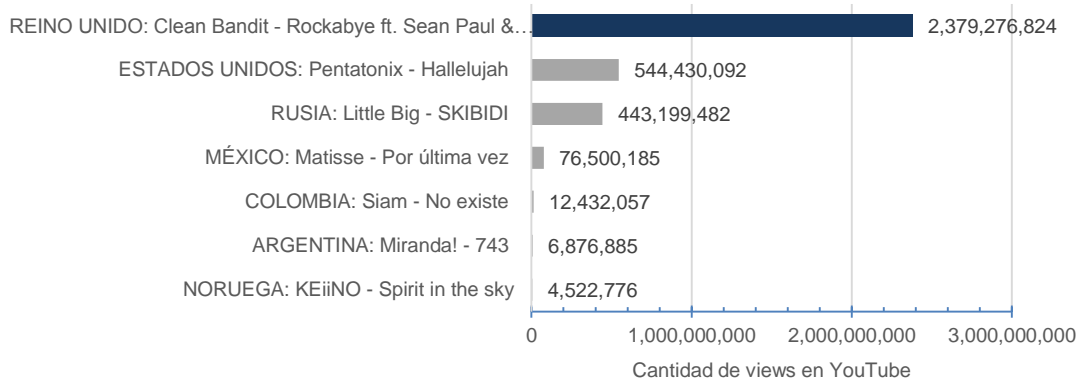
REINO UNIDO: Clean Bandit - Rockabye ft. Sean Paul &… 2,379,276,824
ESTADOS UNIDOS: Pentatonix - Hallelujah 544,430,092
RUSIA: Little Big - SKIBIDI 443,199,482
MÉXICO: Matisse - Por última vez 76,500,185
COLOMBIA: Siam - No existe 12,432,057
ARGENTINA: Miranda! - 743 6,876,885
NORUEGA: KEiiNO - Spirit in the sky 4,522,776

0 1,000,000,000 2,000,000,000 3,000,000,000

Cantidad de views en YouTube